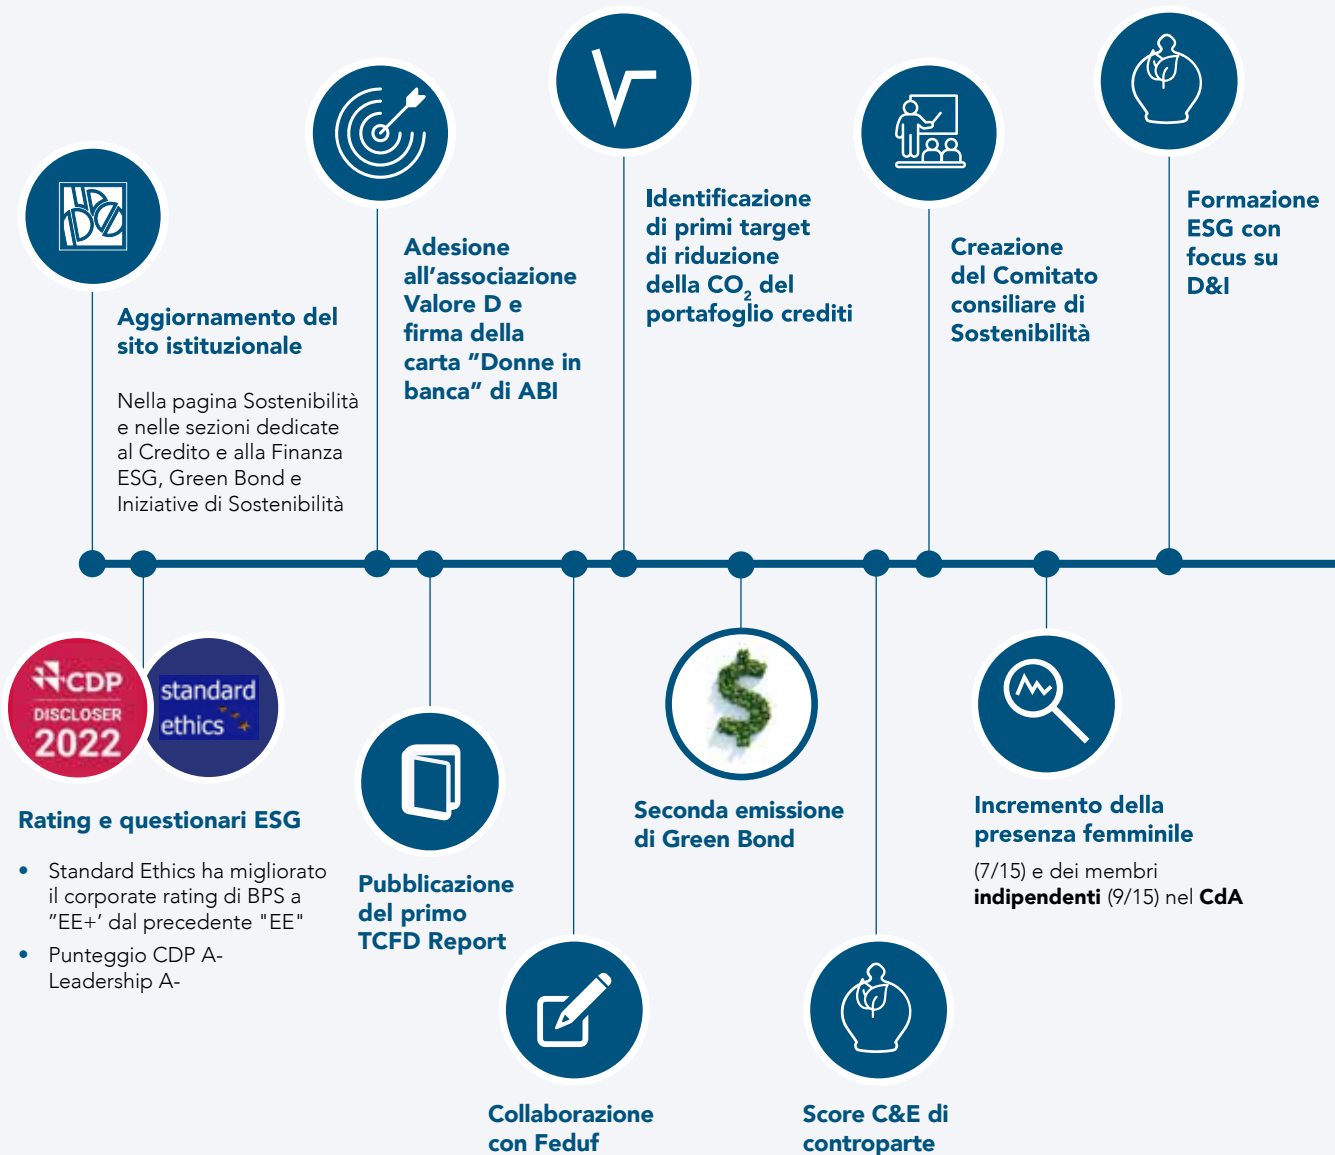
Aggiornamento del sito istituzionale

Nella pagina Sostenibilità e nelle sezioni dedicate al Credito e alla Finanza ESG, Green Bond e Iniziative di Sostenibilità

Adesione all'associazione Valore D e firma della carta "Donne in banca" di ABI

Identificazione di primi target di riduzione della $CO_2$ del portafoglio crediti

Creazione del Comitato consiliare di Sostenibilità

Formazione ESG con focus su D&I

CDP DISCLOSER 2022

standard ethics

Rating e questionari ESG

- Standard Ethics ha migliorato il corporate rating di BPS a "EE+' dal precedente "EE"
- Punteggio CDP A- Leadership A-

Pubblicazione del primo TCFD Report

Collaborazione con Feduf

Seconda emissione di Green Bond

Score C&E di controparte

Incremento della presenza femminile

(7/15) e dei membri **indipendenti** (9/15) nel **CdA**